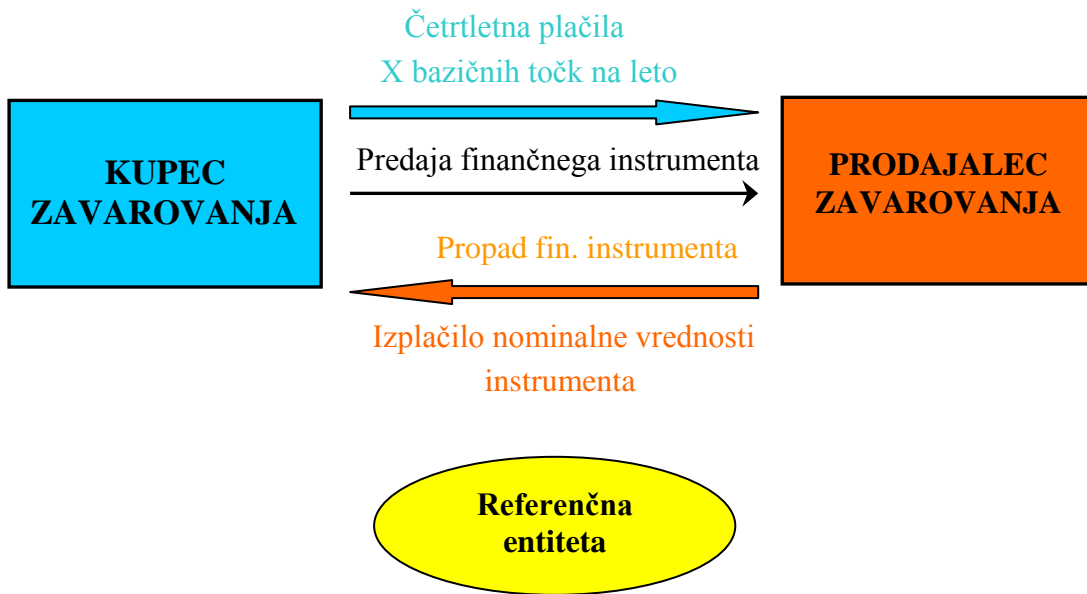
Četrtletna plačila
X bazičnih točk na leto

KUPEC ZAVAROVANJA

Predaja finančnega instrumenta

PRODAJALEC ZAVAROVANJA

Propad fin. instrumenta

Izplačilo nominalne vrednosti instrumenta

Referenčna entiteta